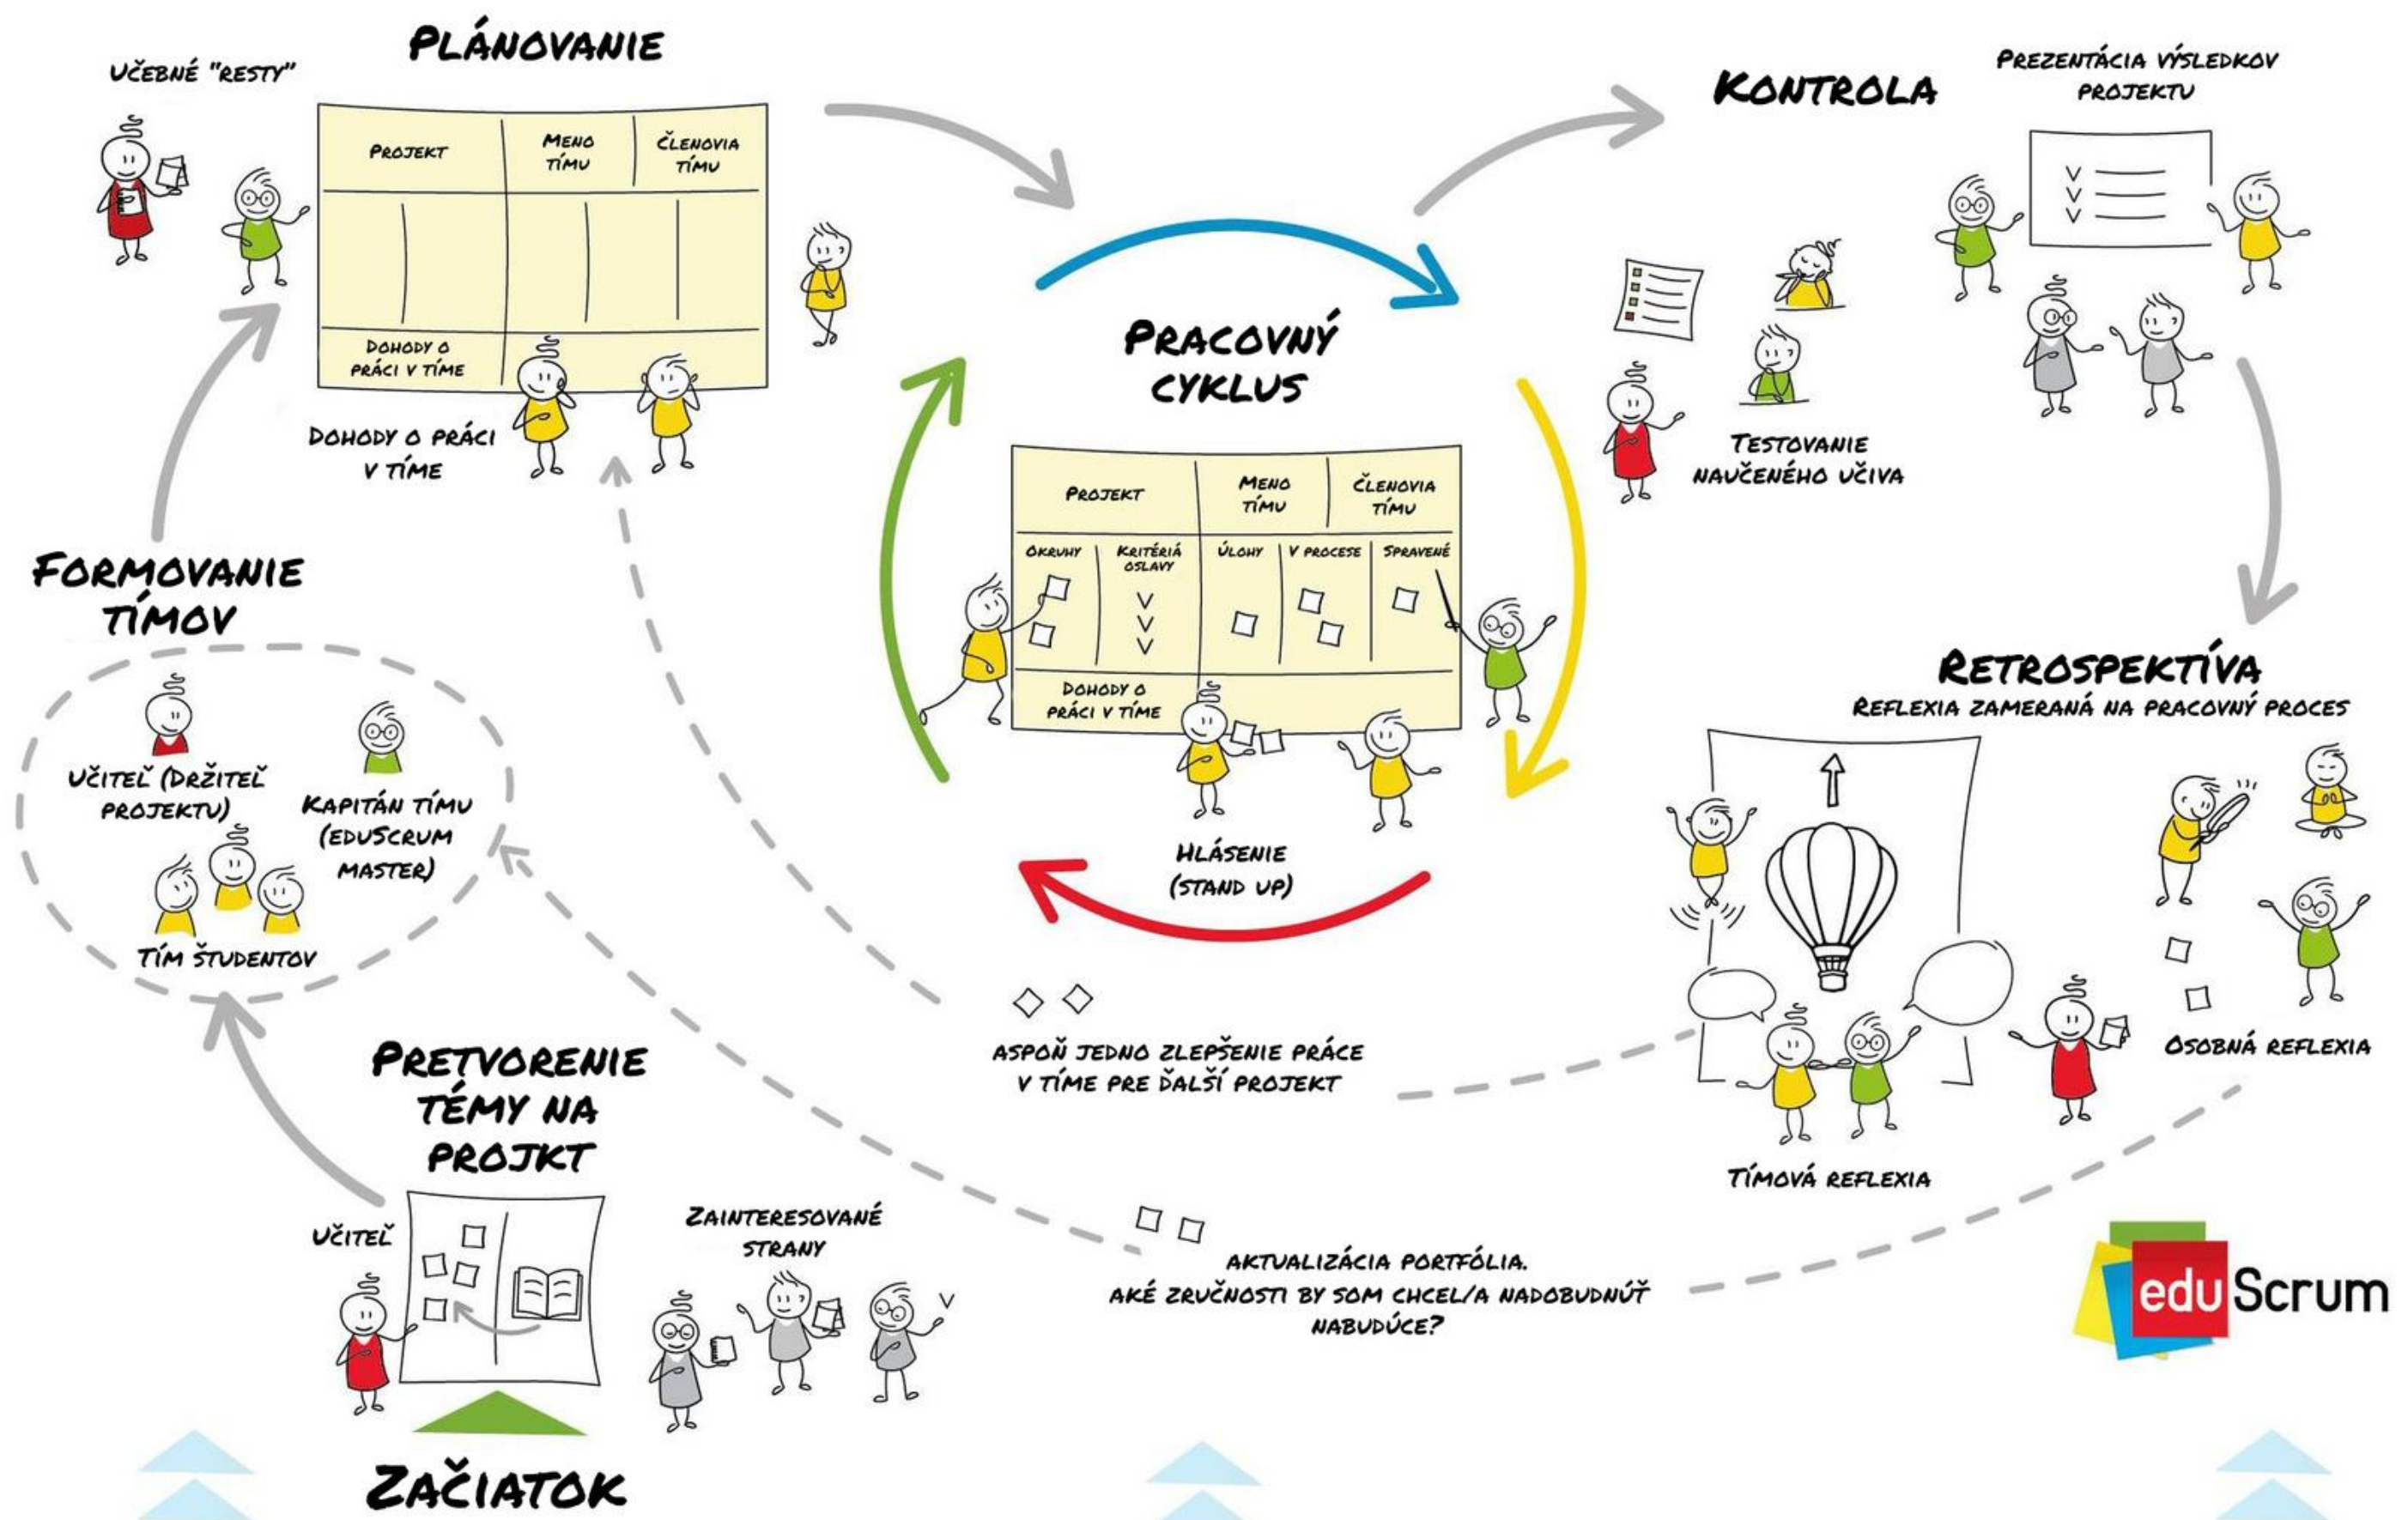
PLÁNOVANIE

UČEBNÉ "RESTY"

| PROJEKT | MENO TÍMU | ČLENOVIA TÍMU |
|---|---|---|
| | | |
| DOHODY O PRÁCI V TÍME | | |

DOHODY O PRÁCI V TÍME

KONTROLA

PREZENTÁCIA VÝSLEDKOV PROJEKTU

PRACOVNÝ CYKLUS

| PROJEKT | | MENO TÍMU | | ČLENOVIA TÍMU |
|---|---|---|---|---|
| OKRUHY | KRITÉRIÁ OSLAVY | ÚLOHY | V PROCESE | SPRAVENÉ |
| DOHODY O PRÁCI V TÍME | | | | |

TESTOVANIE NAUČENÉHO UČIVA

FORMOVANIE TÍMOV

UČITEĽ (DRŽITEĽ PROJEKTU)

KAPITÁN TÍMU (EDUSCRUM MASTER)

TÍM ŠTUDENTOV

HLÁSENIE (STAND UP)

RETROSPEKTÍVA
REFLEXIA ZAMERANÁ NA PRACOVNÝ PROCES

ASPOŇ JEDNO ZLEPŠENIE PRÁCE V TÍME PRE ĎALŠÍ PROJEKT

OSOBNÁ REFLEXIA

TÍMOVÁ REFLEXIA

PRETVORENIE TÉMY NA PROJKT

UČITEĽ

ZAINTERESOVANÉ STRANY

AKTUALIZÁCIA PORTFÓLIA.
AKÉ ZRUČNOSTI BY SOM CHCEL/A NADOBUDNÚŤ NABUDÚCE?

eduScrum

ZAČIATOK